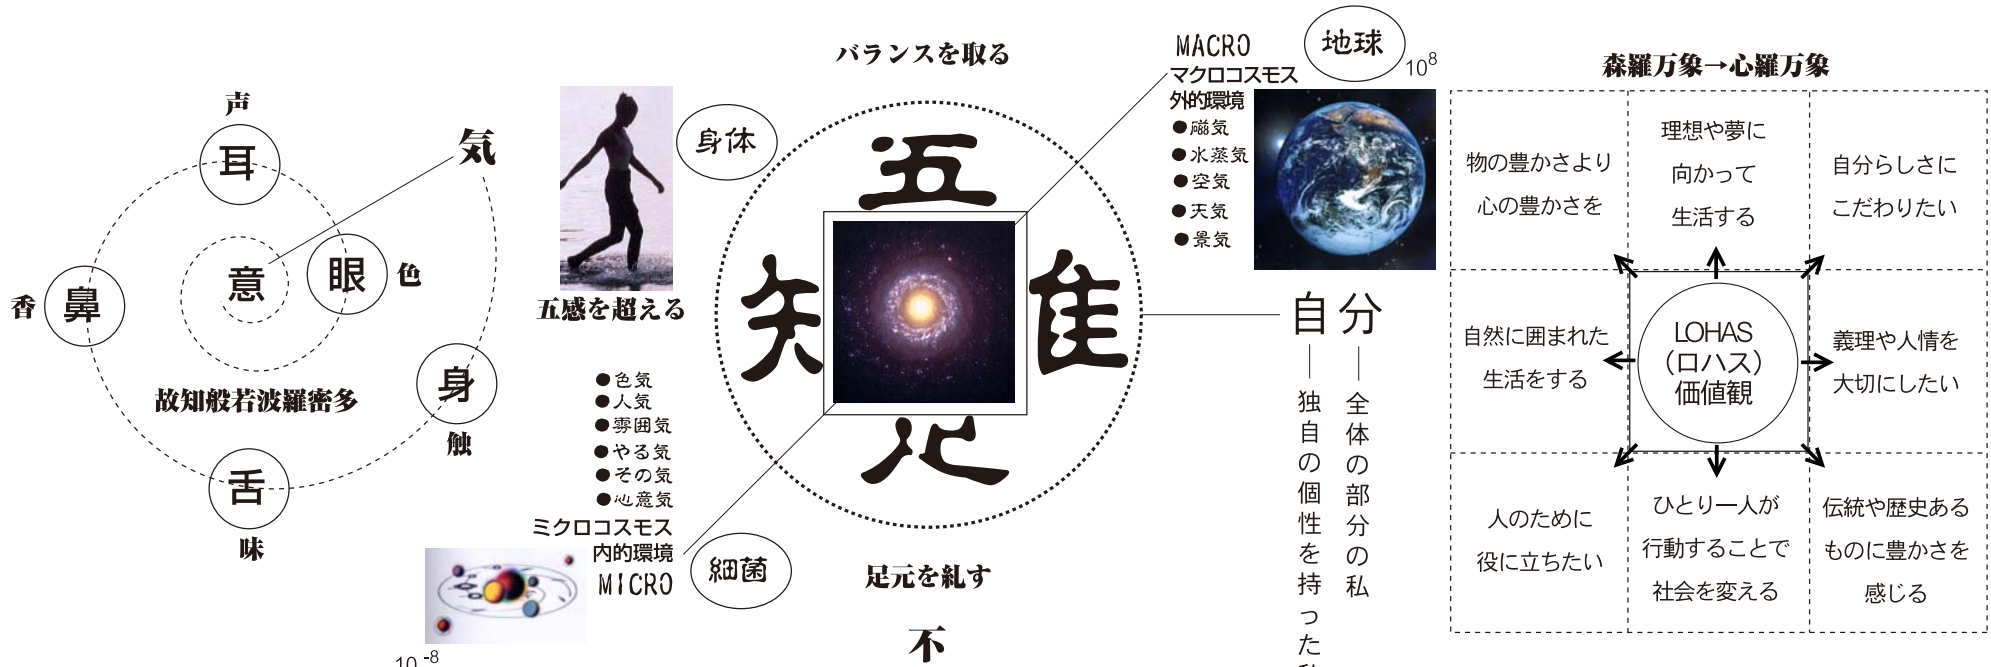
声
耳
気
意
眼
色
香
鼻
故知般若波羅密多
身
触
舌
味

五感を超える
身体
バランスを取る
五
矢
隹
疋
●色気
●人気
●雰囲気
●やる気
●その気
●心意気
ミクロコスモス
内的環境
MICRO
細菌
$10^{-8}$
足元を糺す
不

MACRO
マクロコスモス
外的環境
地球
$10^{8}$
●磁気
●水蒸気
●空気
●天気
●景気

自分
全体の部分の私
独自の個性を持った私

森羅万象→心羅万象

| 物の豊かさより心の豊かさを | 理想や夢に向かって生活する | 自分らしさにこだわりたい |
|---|---|---|
| 自然に囲まれた生活をする | LOHAS（ロハス）価値観 | 義理や人情を大切にしたい |
| 人のために役に立ちたい | ひとり一人が行動することで社会を変える | 伝統や歴史あるものに豊かさを感じる |